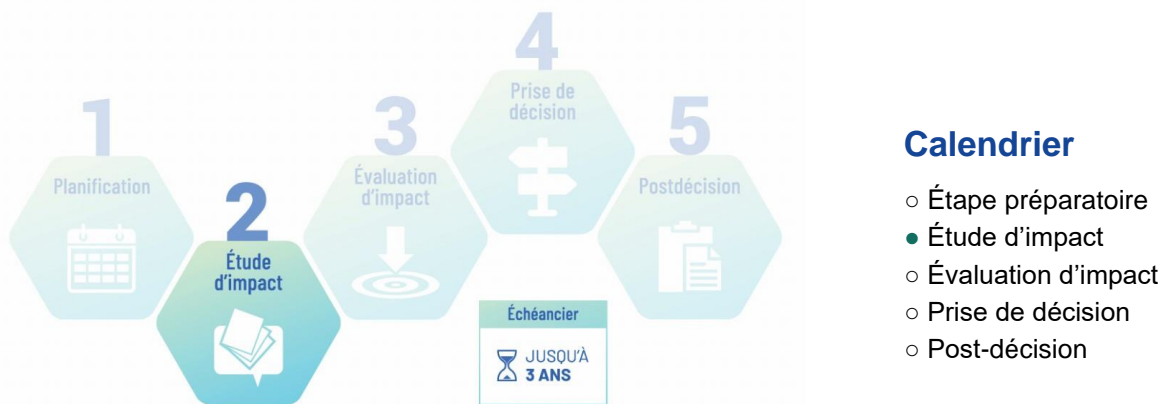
1
Planification

2
Étude d'impact

3
Évaluation d'impact

4
Prise de décision

5
Postdécision

Échéancier
JUSQU'À 3 ANS

Calendrier
○ Étape préparatoire
● Étude d'impact
○ Évaluation d'impact
○ Prise de décision
○ Post-décision